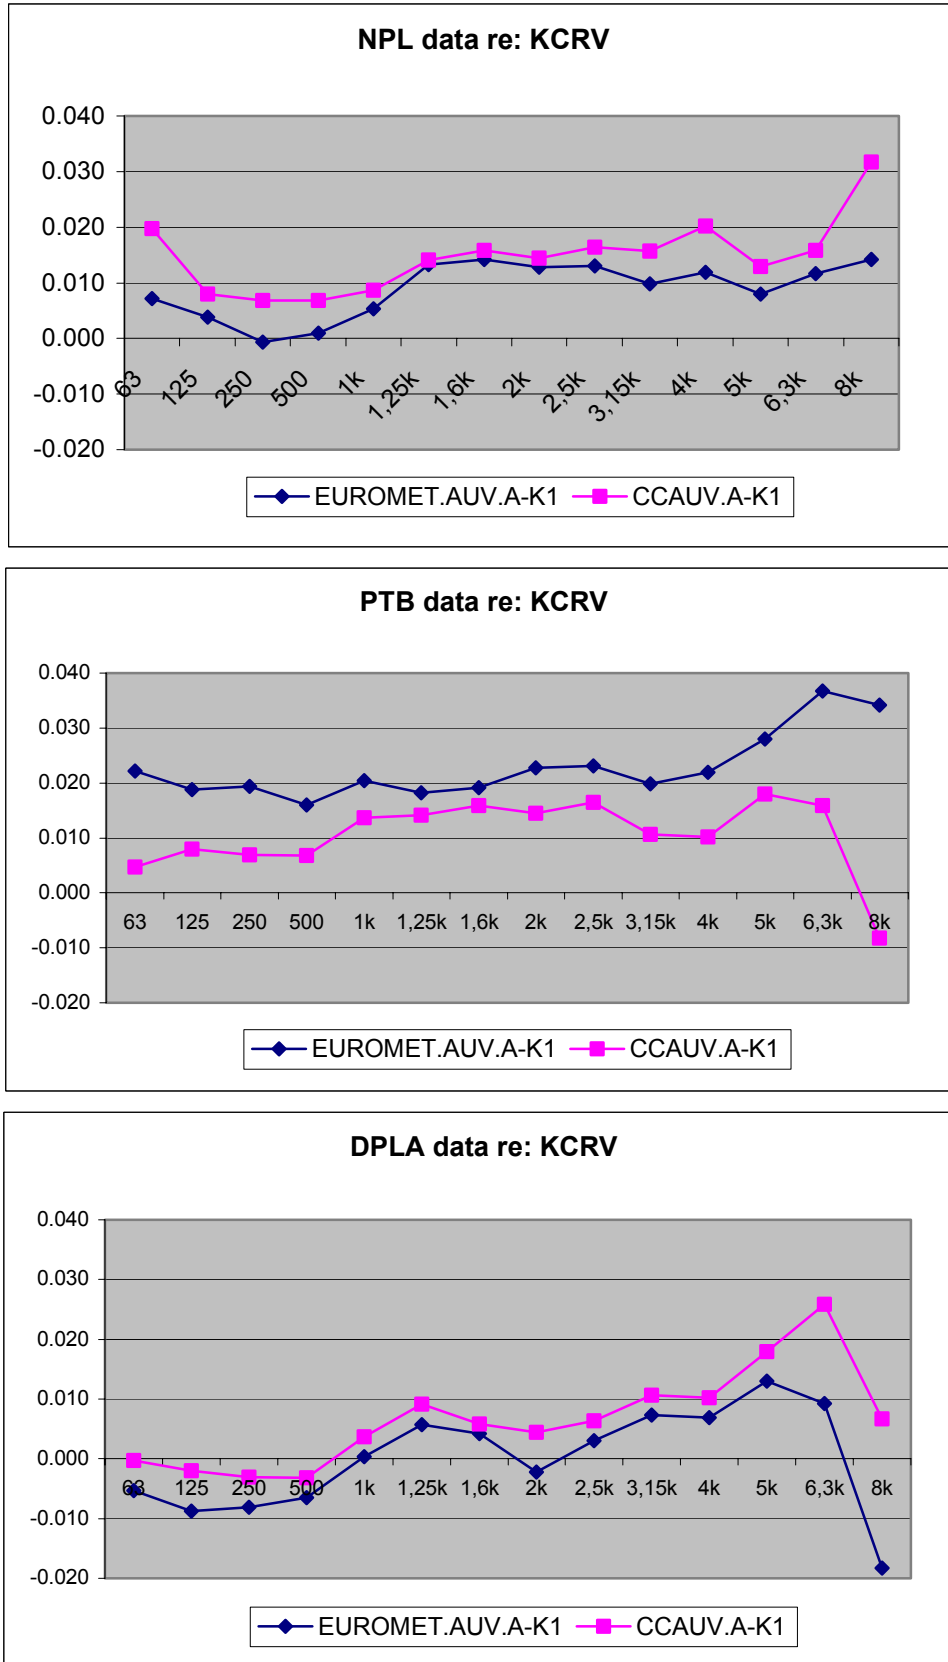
NPL data re: KCRV

0.040
0.030
0.020
0.010
0.000
-0.010
-0.020

63 125 250 500 1k 1,25k 1,6k 2k 2,5k 3,15k 4k 5k 6,3k 8k

EUROMET.AUV.A-K1 CCAUV.A-K1

PTB data re: KCRV

0.040
0.030
0.020
0.010
0.000
-0.010
-0.020

63 125 250 500 1k 1,25k 1,6k 2k 2,5k 3,15k 4k 5k 6,3k 8k

EUROMET.AUV.A-K1 CCAUV.A-K1

DPLA data re: KCRV

0.040
0.030
0.020
0.010
0.000
-0.010
-0.020

63 125 250 500 1k 1,25k 1,6k 2k 2,5k 3,15k 4k 5k 6,3k 8k

EUROMET.AUV.A-K1 CCAUV.A-K1